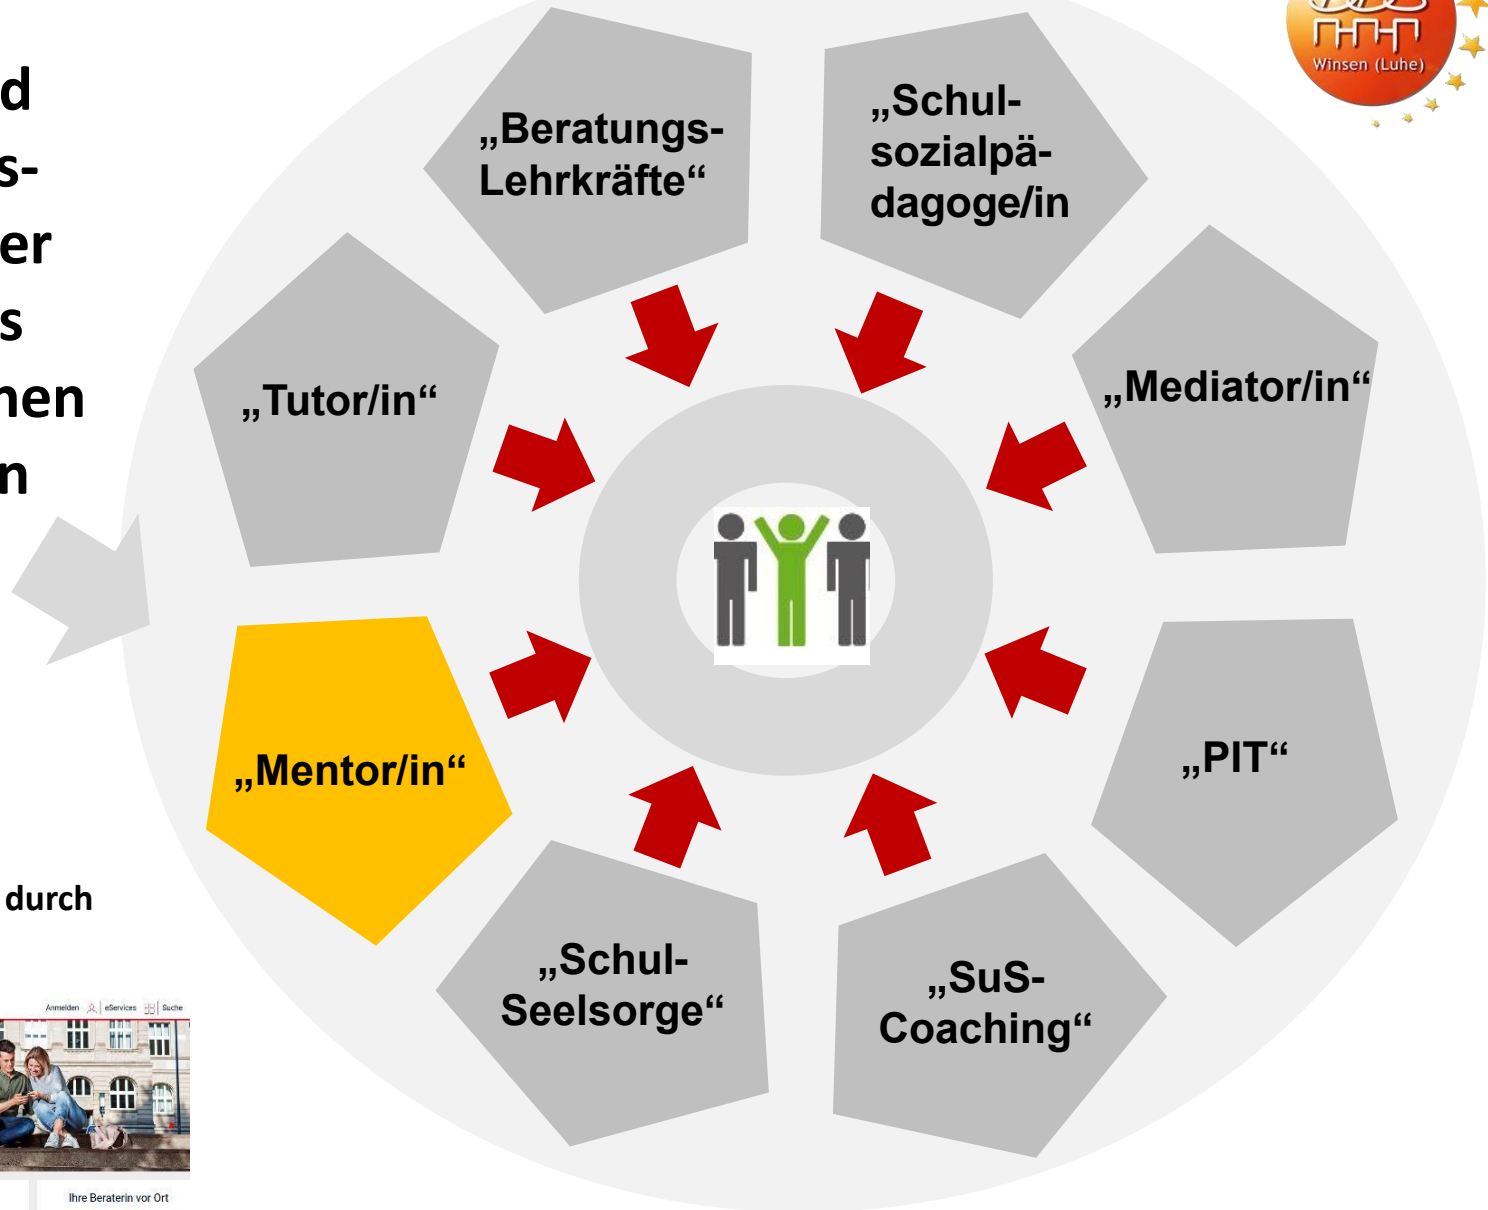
d
s-
er
s
nen
n

durch

Anmelden eServices Suche

Ihre Beraterin vor Ort

„Beratungs-Lehrkräfte“

„Schul-sozialpädagoge/in

„Tutor/in“

„Mediator/in“

„Mentor/in“

„PIT“

„Schul-Seelsorge“

„SuS-Coaching“

Winsen (Luhe)